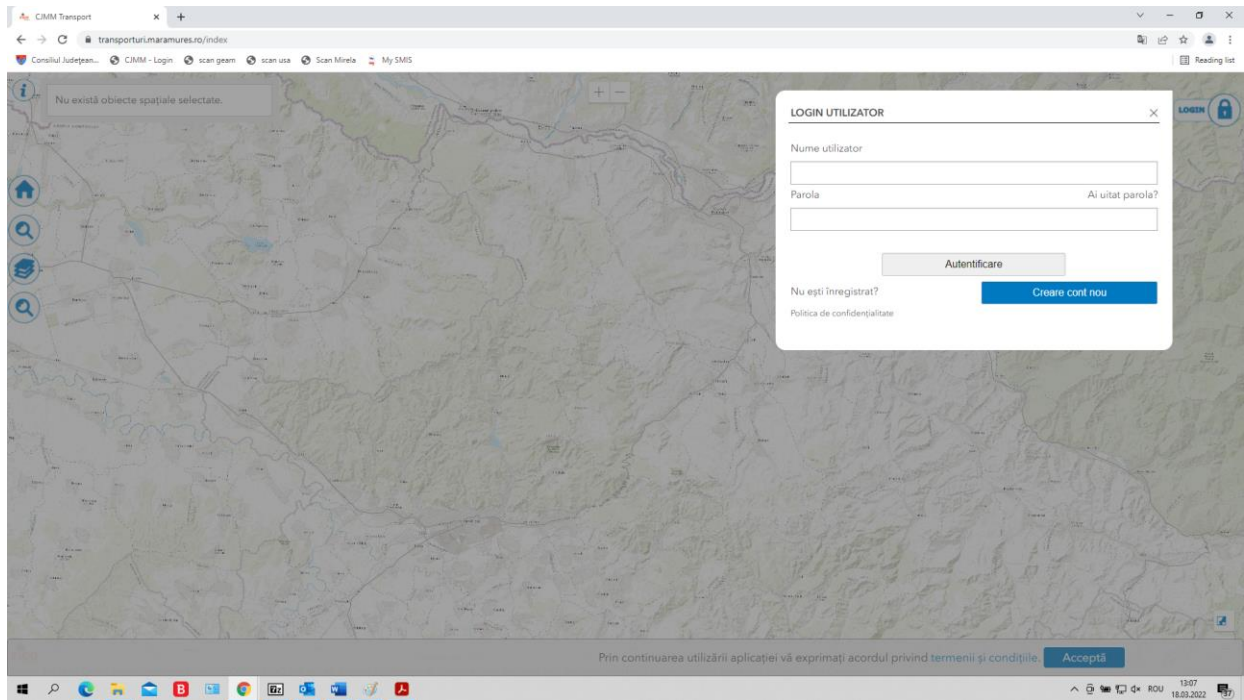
CJMM Transport

transporturi.maramures.ro/index

Consiliul Județean... CJMM - Login scan geam scan usa Scan Mirela My SMIS

Reading list

Nu există obiecte spațiale selectate.

LOGIN UTILIZATOR

Nume utilizator

Parola

Ai uitat parola?

Autentificare

Nu ești înregistrat?

Creare cont nou

Politica de confidențialitate

LOGIN

Prin continuarea utilizării aplicației vă exprimați acordul privind termenii și condițiile.

Acceptă

ROU 13:07 18.03.2022